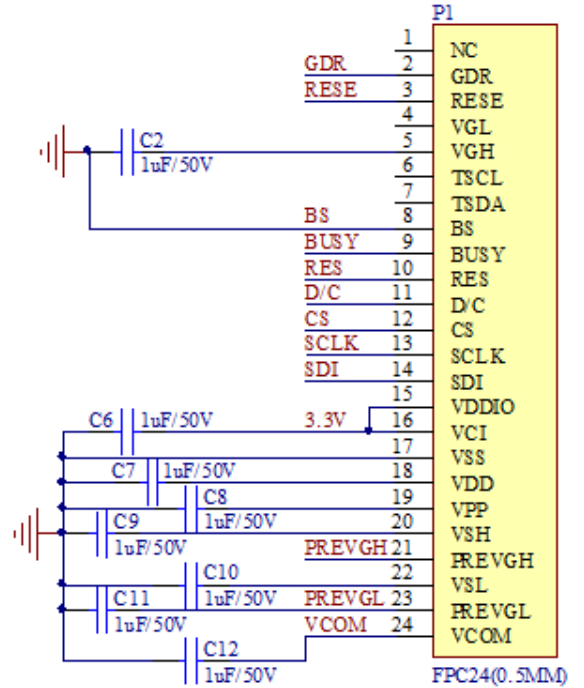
P1

1 NC
GDR 2 GDR
RESE 3 RESE
4 VGL
C2 1uF/50V 5 VGH
6 TSCL
7 TSDA
BS 8 BS
BUSY 9 BUSY
RES 10 RES
D/C 11 D/C
CS 12 CS
SCLK 13 SCLK
SDI 14 SDI
15 VDDIO
C6 1uF/50V 3.3V 16 VCI
17 VSS
C7 1uF/50V 18 VDD
C8 19 VPP
C9 1uF/50V 20 VSH
1uF/50V PREVGH 21 PREVGH
C10 22 VSL
C11 1uF/50V PREVGL 23 PREVGL
1uF/50V VCOM 24 VCOM
C12
1uF/50V
FPC24(0.5MM)